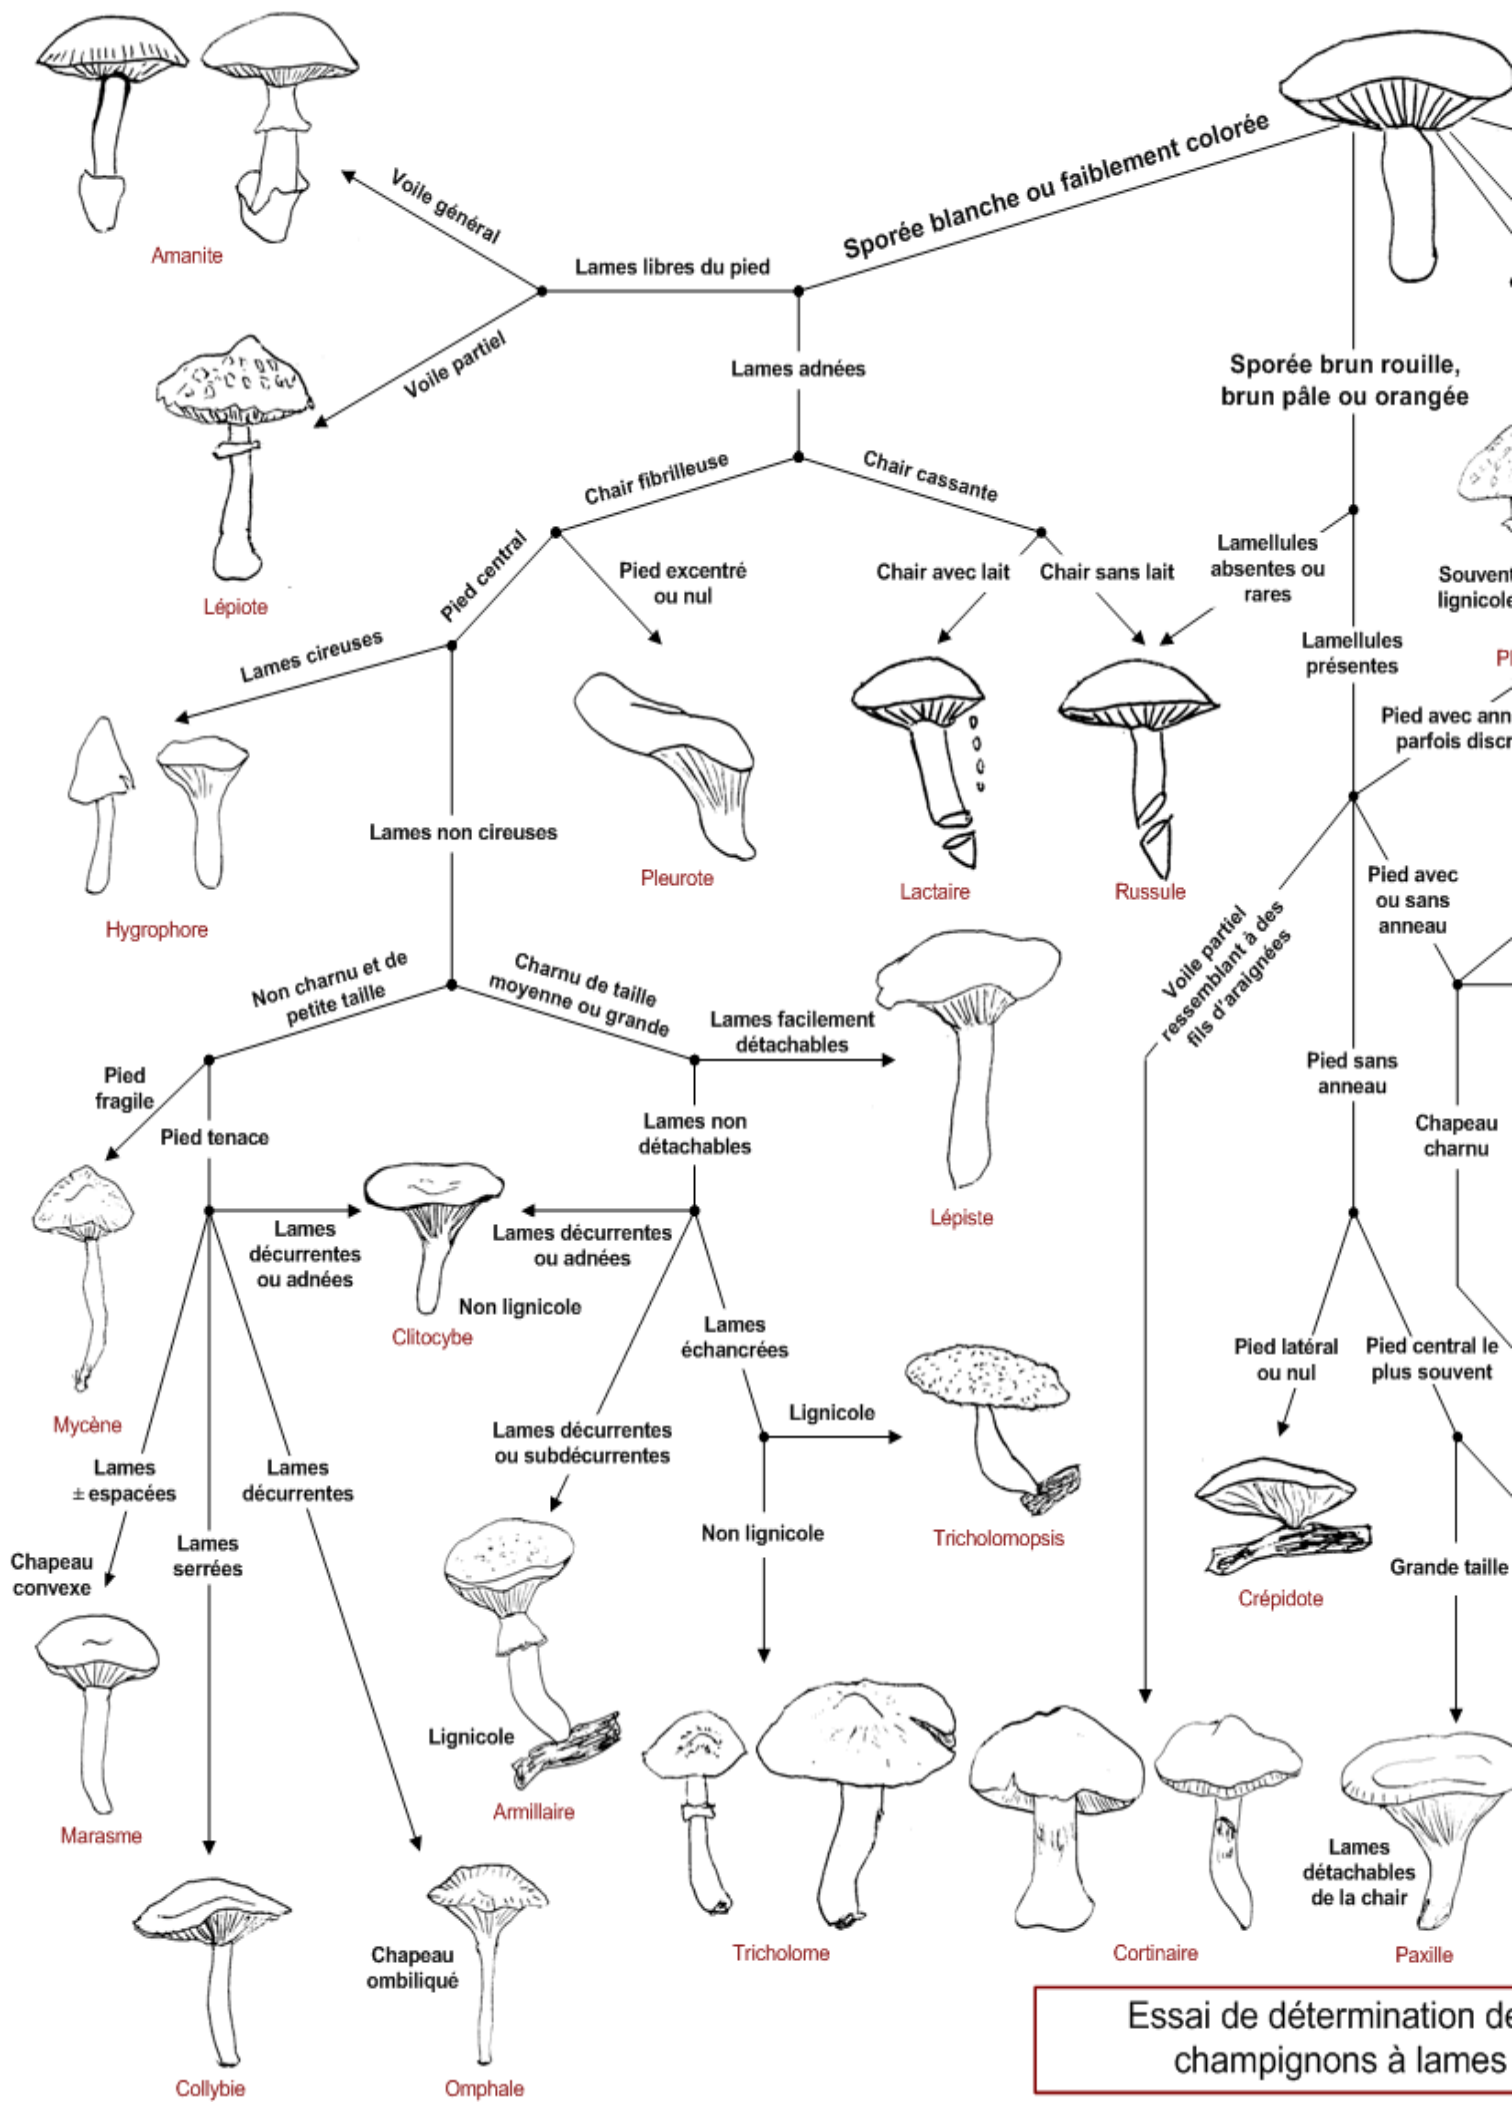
Sporée blanche ou faiblement colorée

Voile général

Amanite

Lames libres du pied

Voile partiel

Lépiote

Lames adnées

Chair fibrilleuse

Chair cassante

Pied central

Pied excentré ou nul

Chair avec lait

Chair sans lait

Lames cireuses

Hygrophore

Lames non cireuses

Pleurote

Lactaire

Russule

Sporée brun rouille, brun pâle ou orangée

Lamellules absentes ou rares

Lamellules présentes

Souvent lignicole

Pl

Pied avec ann parfois discr

Pied avec ou sans anneau

Voile partiel ressemblant à des fils d'araignées

Non charnu et de petite taille

Charnu de taille moyenne ou grande

Lames facilement détachables

Lépiste

Pied fragile

Pied tenace

Lames non détachables

Mycène

Lames décurrentes ou adnées

Clitocybe

Non lignicole

Lames décurrentes ou adnées

Lames échancrées

Lignicole

Tricholomopsis

Lames décurrentes ou subdécurrentes

Lames ± espacées

Lames décurrentes

Chapeau convexe

Lames serrées

Non lignicole

Marasme

Lignicole

Armillaire

Tricholome

Cortinaire

Pied sans anneau

Chapeau charnu

Pied latéral ou nul

Pied central le plus souvent

Crépidote

Grande taille

Lames détachables de la chair

Paxille

Collybie

Chapeau ombiliqué

Omphale

Essai de détermination de champignons à lames